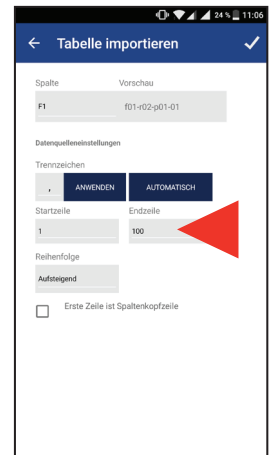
24 % 11:06

Tabelle importieren

Spalte
F1

Vorschau
f01-r02-p01-01

Datenquelleneinstellungen

Trennzeichen
,
ANWENDEN
AUTOMATISCH

Startzeile
1

Endzeile
100

Reihenfolge
Aufsteigend

Erste Zeile ist Spaltenkopfzeile